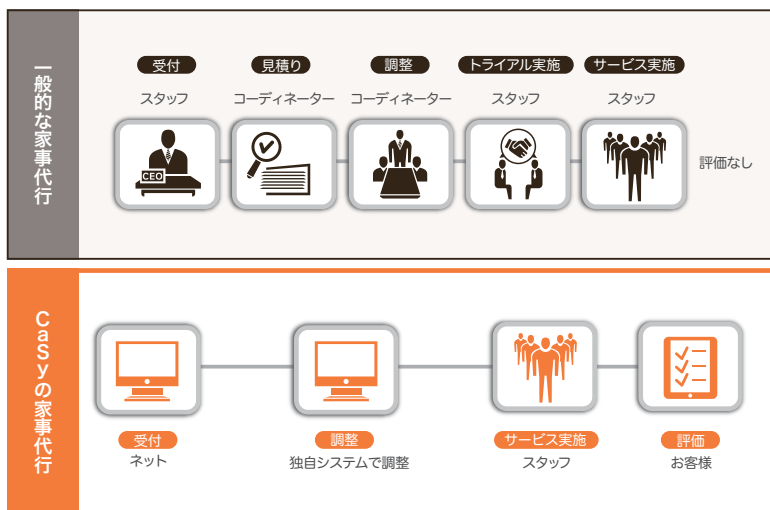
一般的な家事代行

受付
スタッフ

CEO

見積り
コーディネーター

調整
コーディネーター

トライアル実施
スタッフ

サービス実施
スタッフ

評価なし

CaSyの家事代行

受付
ネット

調整
独自システムで調整

サービス実施
スタッフ

評価
お客様